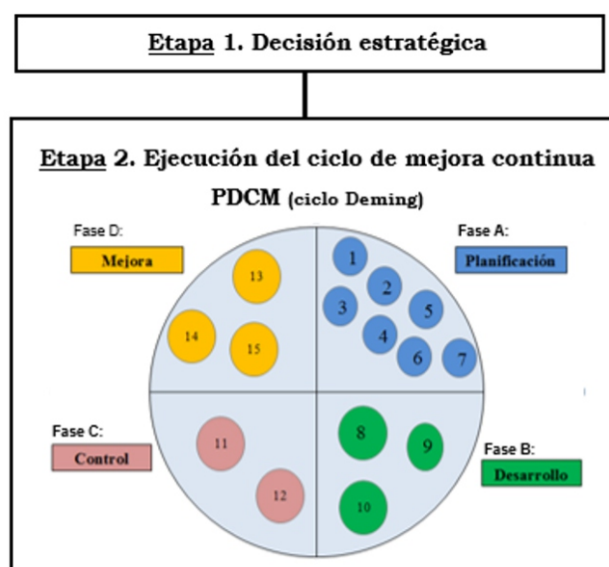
Etapa 1. Decisión estratégica

Etapa 2. Ejecución del ciclo de mejora continua

PDCM (ciclo Deming)

Fase D:
Mejora

Fase A:
Planificación

13
14
15

1
2
3
4
5
6
7

Fase C:
Control

11
12

8
9
10

Fase B:
Desarrollo